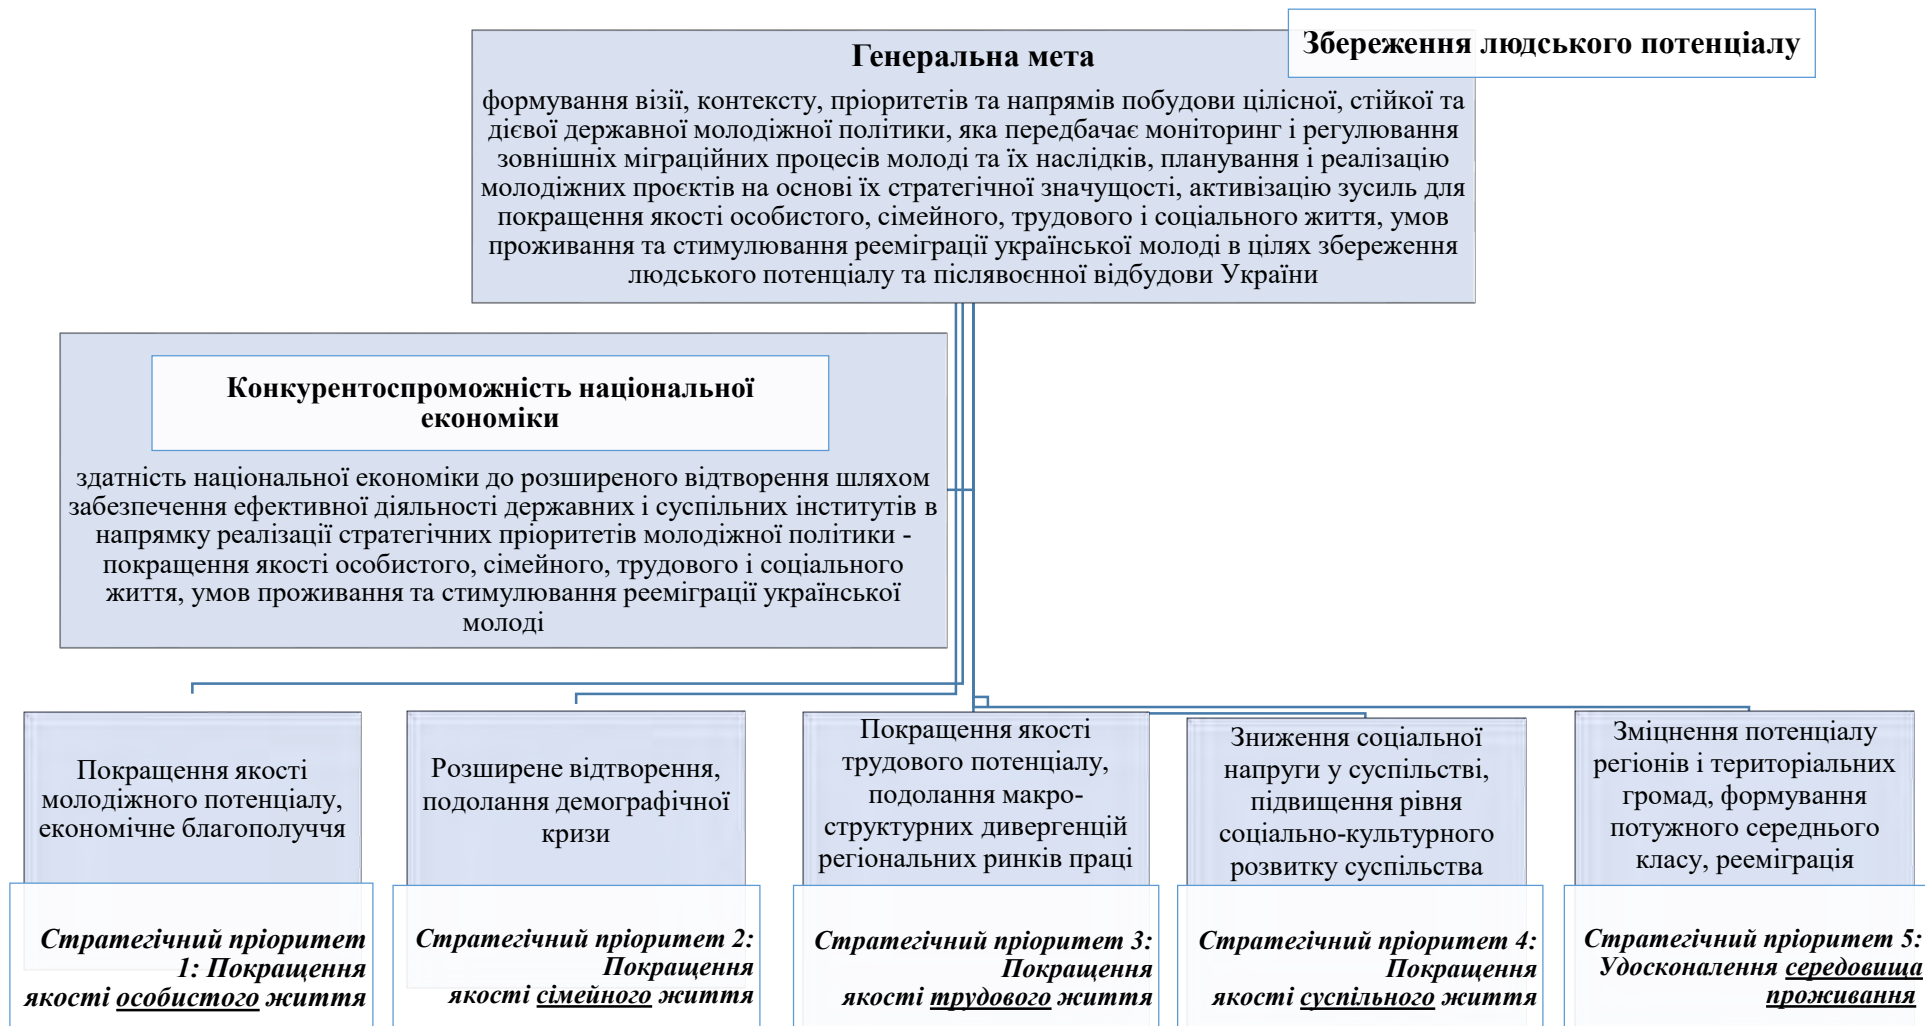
Збереження людського потенціалу

Генеральна мета

формування візії, контексту, пріоритетів та напрямів побудови цілісної, стійкої та дієвої державної молодіжної політики, яка передбачає моніторинг і регулювання зовнішніх міграційних процесів молоді та їх наслідків, планування і реалізацію молодіжних проєктів на основі їх стратегічної значущості, активізацію зусиль для покращення якості особистого, сімейного, трудового і соціального життя, умов проживання та стимулювання рееміграції української молоді в цілях збереження людського потенціалу та післявоєнної відбудови України

Конкурентоспроможність національної економіки

здатність національної економіки до розширеного відтворення шляхом забезпечення ефективної діяльності державних і суспільних інститутів в напрямку реалізації стратегічних пріоритетів молодіжної політики - покращення якості особистого, сімейного, трудового і соціального життя, умов проживання та стимулювання реемміграції української молоді

Покращення якості молодіжного потенціалу, економічне благополуччя

Стратегічний пріоритет 1: Покращення якості особистого життя

Розширене відтворення, подолання демографічної кризи

Стратегічний пріоритет 2: Покращення якості сімейного життя

Покращення якості трудового потенціалу, подолання макро-структурних дивергенцій регіональних ринків праці

Стратегічний пріоритет 3: Покращення якості трудового життя

Зниження соціальної напруги у суспільстві, підвищення рівня соціально-культурного розвитку суспільства

Стратегічний пріоритет 4: Покращення якості суспільного життя

Зміцнення потенціалу регіонів і територіальних громад, формування потужного середнього класу, реміграція

Стратегічний пріоритет 5: Удосконалення середовища проживання